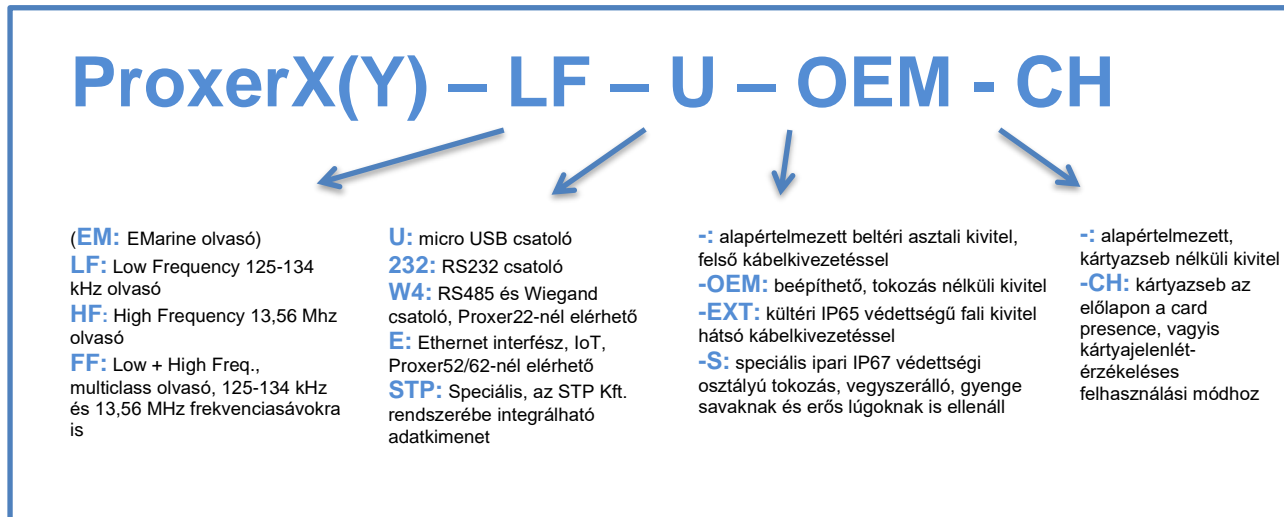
ProxerX(Y) – LF – U – OEM - CH

(EM: EMarine olvasó)
LF: Low Frequency 125-134 kHz olvasó
HF: High Frequency 13,56 Mhz olvasó
FF: Low + High Freq., multiclass olvasó, 125-134 kHz és 13,56 MHz frekvenciasávokra is

U: micro USB csatoló
232: RS232 csatoló
W4: RS485 és Wiegand csatoló, Proxer22-nél elérhető
E: Ethernet interfész, IoT, Proxer52/62-nél elérhető
STP: Speciális, az STP Kft. rendszerébe integrálható adatkimenet

-: alapértelmezett beltéri asztali kivitel, felső kábelkivezetéssel
-OEM: beépíthető, tokozás nélküli kivitel
-EXT: kültéri IP65 védettségű fali kivitel hátsó kábelkivezetéssel
-S: speciális ipari IP67 védettségi osztályú tokozás, vegyszerálló, gyenge savaknak és erős lúgoknak is ellenáll

-: alapértelmezett, kártyazseb nélküli kivitel
-CH: kártyazseb az előlapon a card presence, vagyis kártyajelenlét-érzékeléses felhasználási módhoz